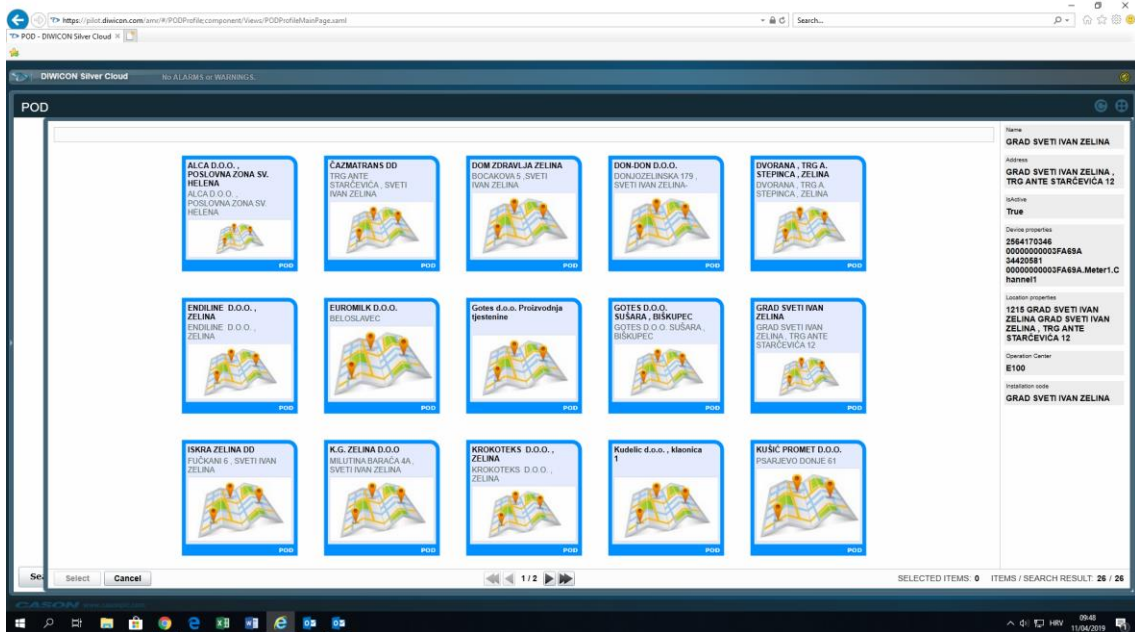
https://pilot.diwicon.com/amr/#/PODProfile;component/Views/PODProfileMainPage.xaml
Search...
POD - DIWICON Silver Cloud

DIWICON Silver Cloud
No ALARMS or WARNINGS.

POD

ALCA D.O.O. , POSLOVNA ZONA SV. HELENA
ALCA D.O.O. , POSLOVNA ZONA SV. HELENA
POD

ČAZMATRANS DD
TRG ANTE STARČEVIĆA , SVETI IVAN ZELINA
POD

DOM ZDRAVLJA ZELINA
BOCAKOVA 5 , SVETI IVAN ZELINA
POD

DON-DON D.O.O.
DONJOZELINSKA 179 , SVETI IVAN ZELINA-
POD

DVORANA , TRG A. STEPINCA , ZELINA
DVORANA , TRG A. STEPINCA , ZELINA
POD

ENDILINE D.O.O. , ZELINA
ENDILINE D.O.O. , ZELINA
POD

EUROMILK D.O.O.
BELOSLAVEC
POD

Gotes d.o.o. Proizvodnja tjestenine
POD

GOTES D.O.O. SUŠARA , BIŠKUPEC
GOTES D.O.O. SUŠARA , BIŠKUPEC
POD

GRAD SVETI IVAN ZELINA
GRAD SVETI IVAN ZELINA , TRG ANTE STARČEVIĆA 12
POD

ISKRA ZELINA DD
FUČKANI 6 , SVETI IVAN ZELINA
POD

K.G. ZELINA D.O.O
MILUTINA BARAČA 4A , SVETI IVAN ZELINA
POD

KROKOTEKS D.O.O. , ZELINA
KROKOTEKS D.O.O. , ZELINA
POD

Kudelic d.o.o. , klaonica
1
POD

KUŠIĆ PROMET D.O.O.
PSARJEVO DONJE 61
POD

Name
GRAD SVETI IVAN ZELINA
Address
GRAD SVETI IVAN ZELINA , TRG ANTE STARČEVIĆA 12
IsActive
True
Device properties
2564170346
00000000003FA69A
34420581
00000000003FA69A.Meter1.Channel1
Location properties
1215 GRAD SVETI IVAN ZELINA GRAD SVETI IVAN ZELINA , TRG ANTE STARČEVIĆA 12
Operation Center
E100
Installation code
GRAD SVETI IVAN ZELINA

Se
Select
Cancel
1/2
SELECTED ITEMS: 0
ITEMS / SEARCH RESULT: 26 / 26

CASON
HRV
09:48
11/04/2019